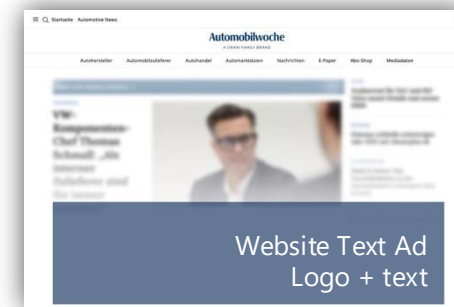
Startseite Automotive News

Automobilwoche

A CRAIN FAMILY BRAND

Autohersteller Automobilzulieferer Autohandel Automarktdaten Nachrichten E-Paper Abo Shop Mediadaten

VW-Komponenten-Chef Thomas Schmall: „Als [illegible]

Website Text Ad
Logo + text